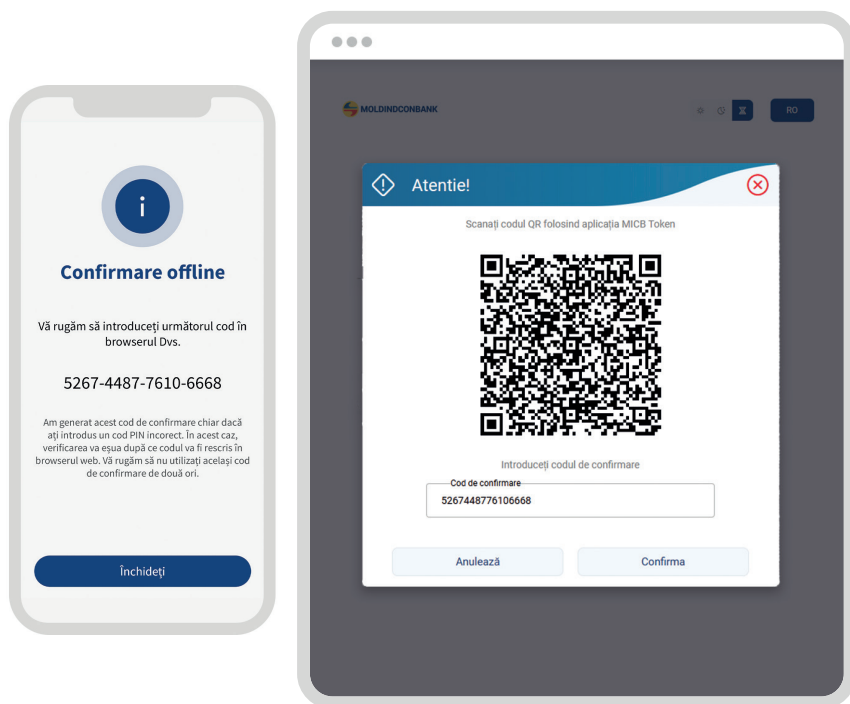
i

Confirmare offline

Vă rugăm să introduceți următorul cod în browserul Dvs.

5267-4487-7610-6668

Am generat acest cod de confirmare chiar dacă ați introdus un cod PIN incorect. În acest caz, verificarea va eșua după ce codul va fi rescris în browserul web. Vă rugăm să nu utilizați același cod de confirmare de două ori.

Închideți

MOLDINDCONBANK

RO

Atentie!

Scanați codul QR folosind aplicația MICB Token

Introduceți codul de confirmare

Cod de confirmare

5267448776106668

Anulează

Confirma